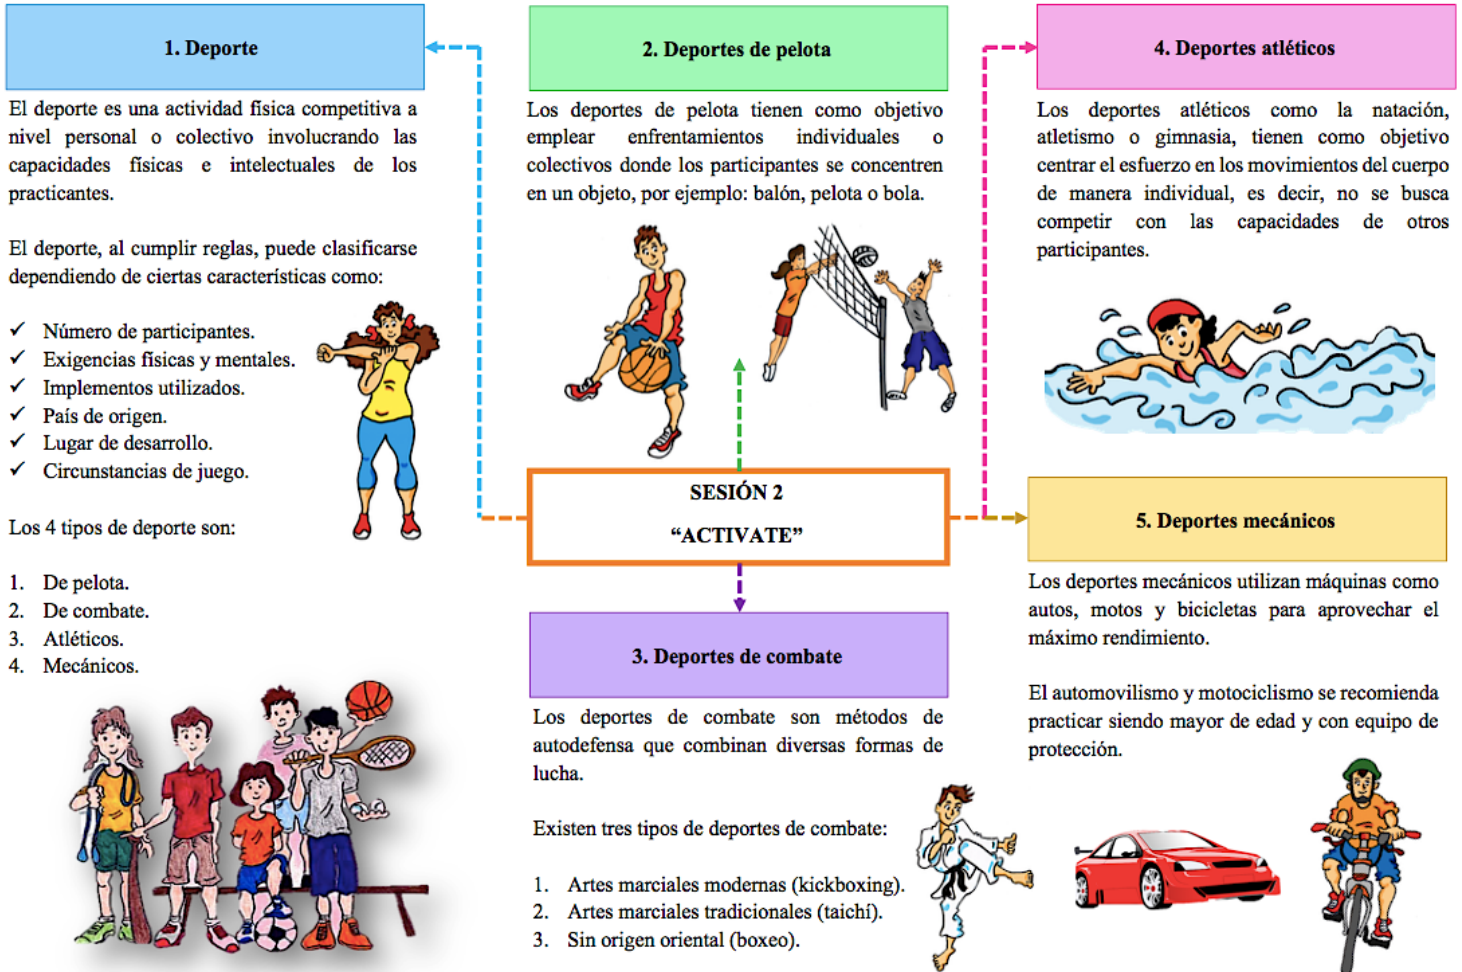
1. Deporte

El deporte es una actividad física competitiva a nivel personal o colectivo involucrando las capacidades físicas e intelectuales de los practicantes.

El deporte, al cumplir reglas, puede clasificarse dependiendo de ciertas características como:

✓ Número de participantes.
✓ Exigencias físicas y mentales.
✓ Implementos utilizados.
✓ País de origen.
✓ Lugar de desarrollo.
✓ Circunstancias de juego.

Los 4 tipos de deporte son:

1. De pelota.
2. De combate.
3. Atléticos.
4. Mecánicos.

2. Deportes de pelota

Los deportes de pelota tienen como objetivo emplear enfrentamientos individuales o colectivos donde los participantes se concentren en un objeto, por ejemplo: balón, pelota o bola.

SESIÓN 2
"ACTIVATE"

3. Deportes de combate

Los deportes de combate son métodos de autodefensa que combinan diversas formas de lucha.

Existen tres tipos de deportes de combate:

1. Artes marciales modernas (kickboxing).
2. Artes marciales tradicionales (taichí).
3. Sin origen oriental (boxeo).

4. Deportes atléticos

Los deportes atléticos como la natación, atletismo o gimnasia, tienen como objetivo centrar el esfuerzo en los movimientos del cuerpo de manera individual, es decir, no se busca competir con las capacidades de otros participantes.

5. Deportes mecánicos

Los deportes mecánicos utilizan máquinas como autos, motos y bicicletas para aprovechar el máximo rendimiento.

El automovilismo y motociclismo se recomienda practicar siendo mayor de edad y con equipo de protección.